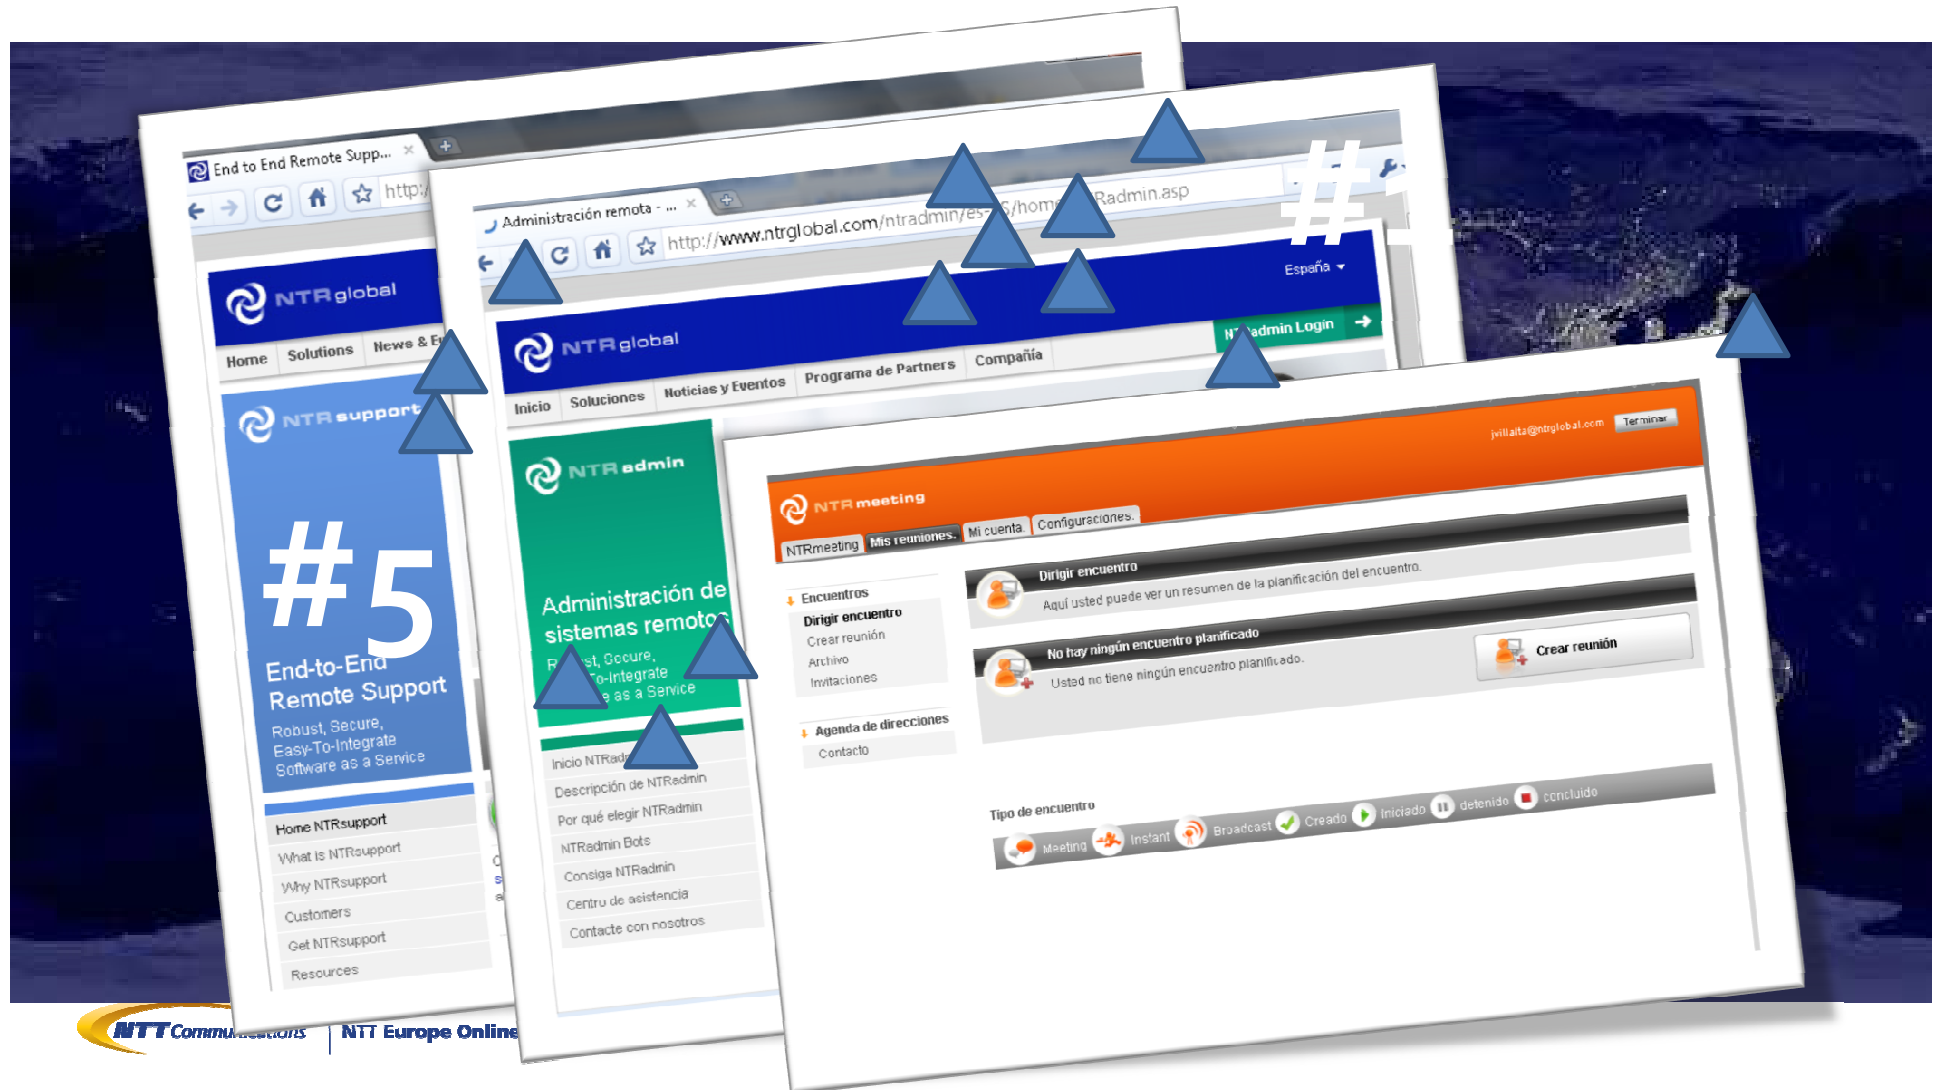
End to End Remote Supp...

http:/

NTRglobal

Home Solutions News & E

NTRsupport

#5

End-to-End Remote Support

Robust, Secure, Easy-To-Integrate Software as a Service

Home NTRsupport
What is NTRsupport
Why NTRsupport
Customers
Get NTRsupport
Resources

Administración remota - ...

http://www.ntrglobal.com/ntradmin/es-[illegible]/home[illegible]Radmin.asp

#1

España

NTRglobal

NTRadmin Login

Inicio Soluciones Noticias y Eventos Programa de Partners Compañía

NTRadmin

Administración de sistemas remotos

R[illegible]st, Secure, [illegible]o-Integrate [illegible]e as a Service

Inicio NTRad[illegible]
Descripción de NTRadmin
Por qué elegir NTRadmin
NTRadmin Bots
Consiga NTRadmin
Centro de asistencia
Contacte con nosotros

jvillalta@ntrglobal.com Terminar

NTRmeeting

NTRmeeting Mis reuniones Mi cuenta Configuraciones

Encuentros
Dirigir encuentro
Crear reunión
Archivo
Invitaciones

Agenda de direcciones
Contacto

Dirigir encuentro
Aquí usted puede ver un resumen de la planificación del encuentro.

No hay ningún encuentro planificado
Usted no tiene ningún encuentro planificado.

Crear reunión

Tipo de encuentro
Meeting Instant Broadcast Creado Iniciado detenido concluido

NTT Communications | NTT Europe Online